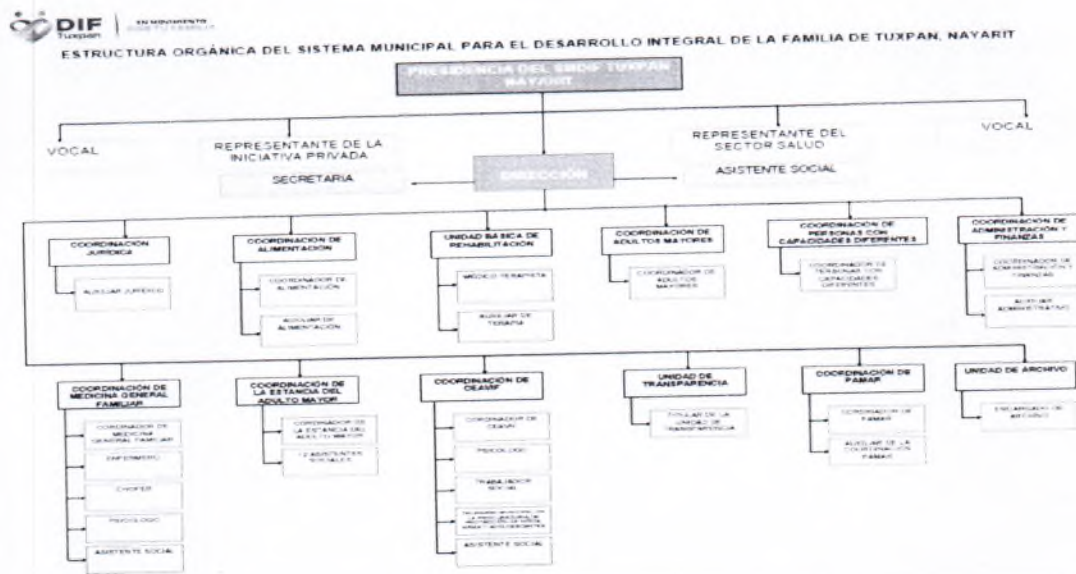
DIF Tuxpan EN MOVIMIENTO

ESTRUCTURA ORGÁNICA DEL SISTEMA MUNICIPAL PARA EL DESARROLLO INTEGRAL DE LA FAMILIA DE TUXPAN, NAYARIT

PRESIDENCIA DEL SMDIF TUXPAN NAYARIT

VOCAL

REPRESENTANTE DE LA INICIATIVA PRIVADA

REPRESENTANTE DEL SECTOR SALUD

VOCAL

SECRETARIA

DIRECCIÓN

ASISTENTE SOCIAL

COORDINACIÓN JURIDICA

AUXILIAR JURIDICO

COORDINACION DE ALIMENTACION

COORDINADOR DE ALIMENTACION

AUXILIAR DE ALIMENTACION

UNIDAD BÁSICA DE REHABILITACIÓN

MÉDICO TERAPISTA

AUXILIAR DE TERAPIA

COORDINACIÓN DE ADULTOS MAYORES

COORDINADOR DE ADULTOS MAYORES

COORDINACIÓN DE PERSONAS CON CAPACIDADES DIFERENTES

COORDINADOR DE PERSONAS CON CAPACIDADES DIFERENTES

COORDINACIÓN DE ADMINISTRACIÓN Y FINANZAS

COORDINADOR DE ADMINISTRACIÓN Y FINANZAS

AUXILIAR ADMINISTRATIVO

COORDINACIÓN DE MEDICINA GENERAL FAMILIAR

COORDINADOR DE MEDICINA GENERAL FAMILIAR

ENFERMERO

CHOFER

PSICOLOGO

ASISTENTE SOCIAL

COORDINACIÓN DE LA ESTANCIA DEL ADULTO MAYOR

COORDINADOR DE LA ESTANCIA DEL ADULTO MAYOR

12 ASISTENTES SOCIALES

COORDINACIÓN DE DEAVIF

COORDINADOR DE DEAVIF

PSICOLOGO

TRABAJADOR SOCIAL

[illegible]

ASISTENTE SOCIAL

UNIDAD DE TRANSPARENCIA

TITULAR DE LA UNIDAD DE TRANSPARENCIA

COORDINACIÓN DE PAMAR

COORDINADOR DE PAMAR

AUXILIAR DE LA COORDINACIÓN PAMAR

UNIDAD DE ARCHIVO

ENCARGADO DE ARCHIVO